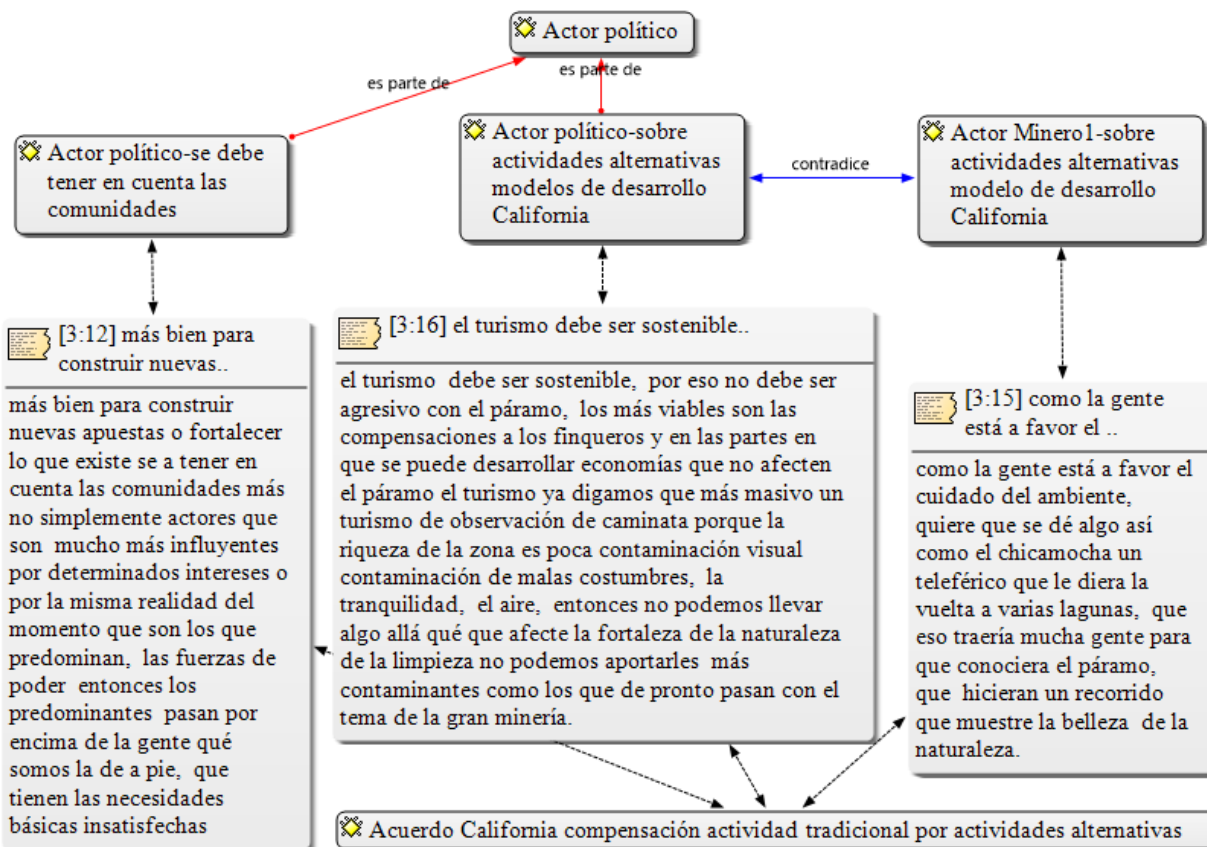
Actor político

es parte de

es parte de

Actor político-se debe tener en cuenta las comunidades

Actor político-sobre actividades alternativas modelos de desarrollo California

contradice

Actor Minero1-sobre actividades alternativas modelo de desarrollo California

[3:12] más bien para construir nuevas..

más bien para construir nuevas apuestas o fortalecer lo que existe se a tener en cuenta las comunidades más no simplemente actores que son mucho más influyentes por determinados intereses o por la misma realidad del momento que son los que predominan, las fuerzas de poder entonces los predominantes pasan por encima de la gente qué somos la de a pie, que tienen las necesidades básicas insatisfechas

[3:16] el turismo debe ser sostenible..

el turismo debe ser sostenible, por eso no debe ser agresivo con el páramo, los más viables son las compensaciones a los finqueros y en las partes en que se puede desarrollar economías que no afecten el páramo el turismo ya digamos que más masivo un turismo de observación de caminata porque la riqueza de la zona es poca contaminación visual contaminación de malas costumbres, la tranquilidad, el aire, entonces no podemos llevar algo allá qué que afecte la fortaleza de la naturaleza de la limpieza no podemos aportarles más contaminantes como los que de pronto pasan con el tema de la gran minería.

[3:15] como la gente está a favor el ..

como la gente está a favor el cuidado del ambiente, quiere que se dé algo así como el chicamocha un teleférico que le diera la vuelta a varias lagunas, que eso traería mucha gente para que conociera el páramo, que hicieran un recorrido que muestre la belleza de la naturaleza.

Acuerdo California compensación actividad tradicional por actividades alternativas